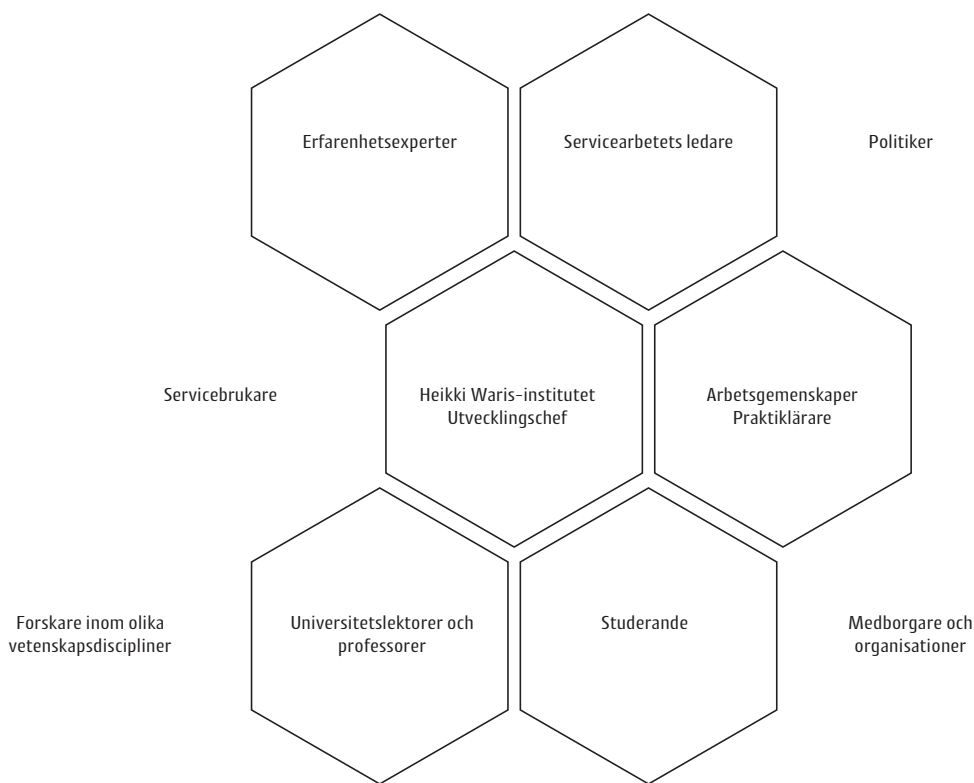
Erfarenhetsexperter

Servicearbetets ledare

Politiker

Servicebrukare

Heikki Waris-institutet
Utvecklingschef

Arbetsgemenskaper
Praktiklärare

Forskare inom olika vetenskapsdiscipliner

Universitetslektorer och professorer

Studerande

Medborgare och organisationer